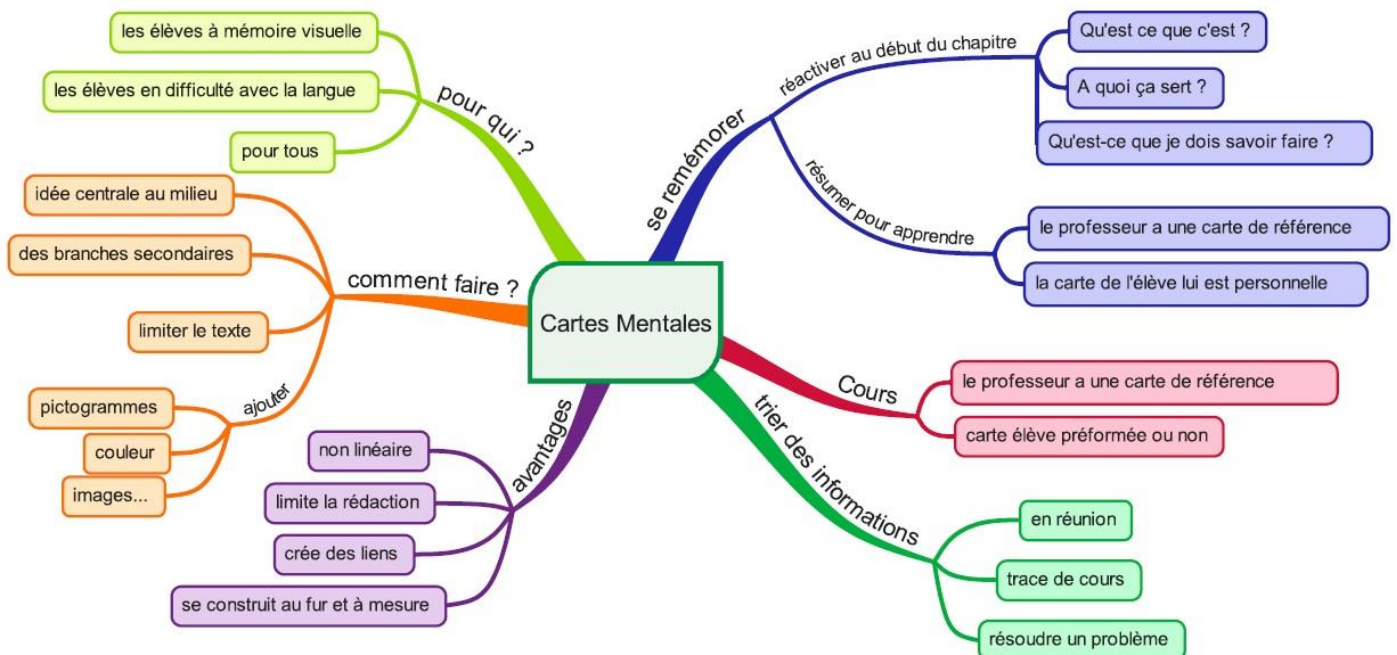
Cartes Mentales

pour qui ?
les élèves à mémoire visuelle
les élèves en difficulté avec la langue
pour tous

comment faire ?
idée centrale au milieu
des branches secondaires
limiter le texte
ajouter
pictogrammes
couleur
images...

avantages
non linéaire
limite la rédaction
crée des liens
se construit au fur et à mesure

se remémorer
réactiver au début du chapitre
Qu'est ce que c'est ?
A quoi ça sert ?
Qu'est-ce que je dois savoir faire ?
résumer pour apprendre
le professeur a une carte de référence
la carte de l'élève lui est personnelle

Cours
le professeur a une carte de référence
carte élève préformée ou non

trier des informations
en réunion
trace de cours
résoudre un problème